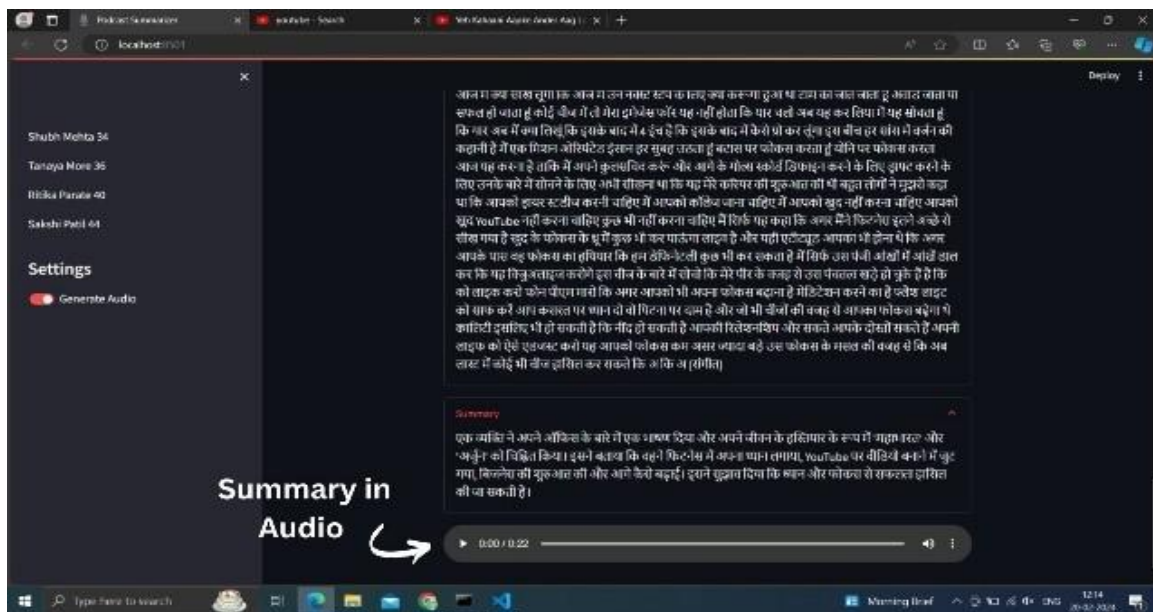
Podcast Summarizer
youtube - Search
Yeh Kahaani Aapne Ander Aag | ...
localhost:8501

Deploy

Shubh Mehta 34
Tanaya More 36
Ritika Panate 40
Sakshi Patil 44

Settings

Generate Audio

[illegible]

Summary

एक व्यक्ति ने अपने ऑफिस के बारे में एक भाषण दिया और अपने जीवन के हथियार के रूप में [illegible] और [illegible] को चित्रित किया। इसने बताया कि वह फिटनेस में अपना ध्यान लगाया, YouTube पर वीडियो बनाने में जुट गया, बिजनेस की शुरुआत की और आगे कैसे बढ़ाई। इसने सुझाव दिया कि ध्यान और फोकस से सफलता हासिल की जा सकती है।

Summary in Audio

0:00 / 0:22

Type here to search

Morning Brief

12:14
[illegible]